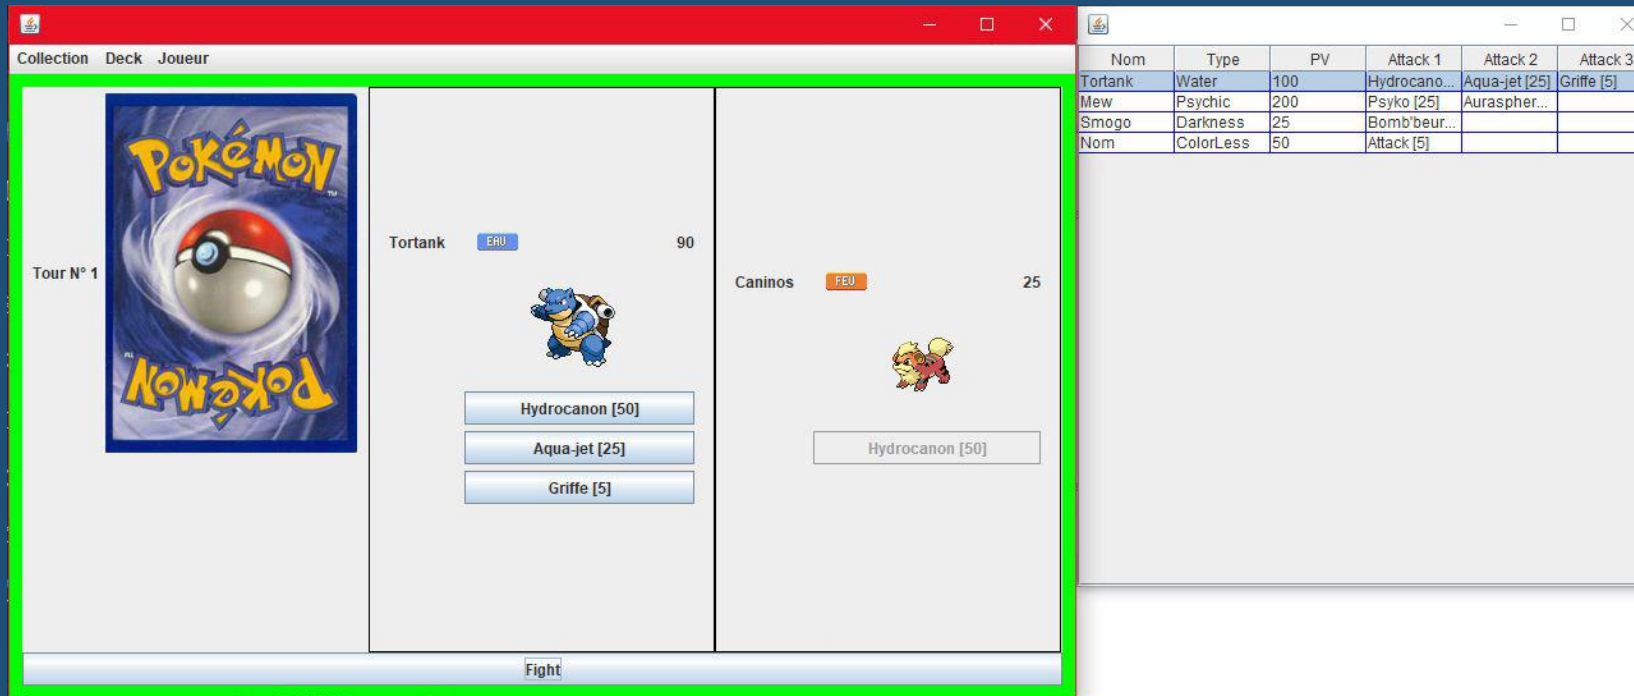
Collection Deck Joueur

Tour N° 1

Pokémon

Pokémon

Tortank EAU 90

Hydrocanon [50]

Aqua-jet [25]

Griffe [5]

Caninos FEU 25

Hydrocanon [50]

Fight

| Nom | Type | PV | Attack 1 | Attack 2 | Attack 3 |
|---|---|---|---|---|---|
| Tortank | Water | 100 | Hydrocano... | Aqua-jet [25] | Griffe [5] |
| Mew | Psychic | 200 | Psyko [25] | Auraspher... | |
| Smogo | Darkness | 25 | Bomb'beur... | | |
| Nom | ColorLess | 50 | Attack [5] | | |